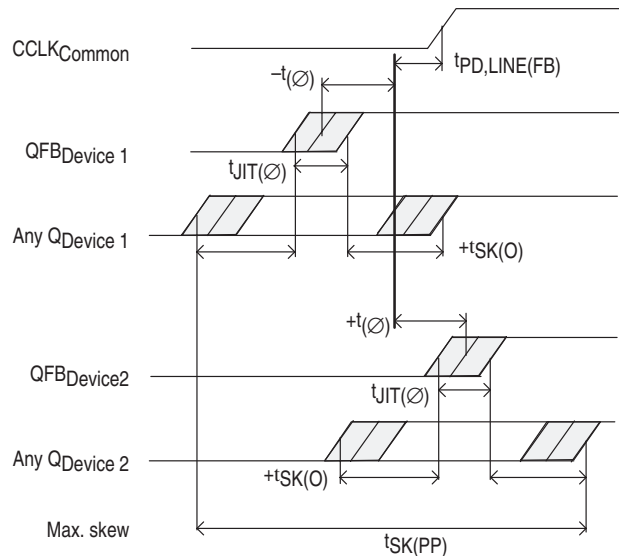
$CCLK_{Common}$

$t_{PD,LINE(FB)}$

$-t_{(\varnothing)}$

$QFB_{Device\ 1}$

$t_{JIT(\varnothing)}$

$Any\ Q_{Device\ 1}$

$+t_{SK(O)}$

$+t_{(\varnothing)}$

$QFB_{Device2}$

$t_{JIT(\varnothing)}$

$Any\ Q_{Device\ 2}$

$+t_{SK(O)}$

Max. skew

$t_{SK(PP)}$